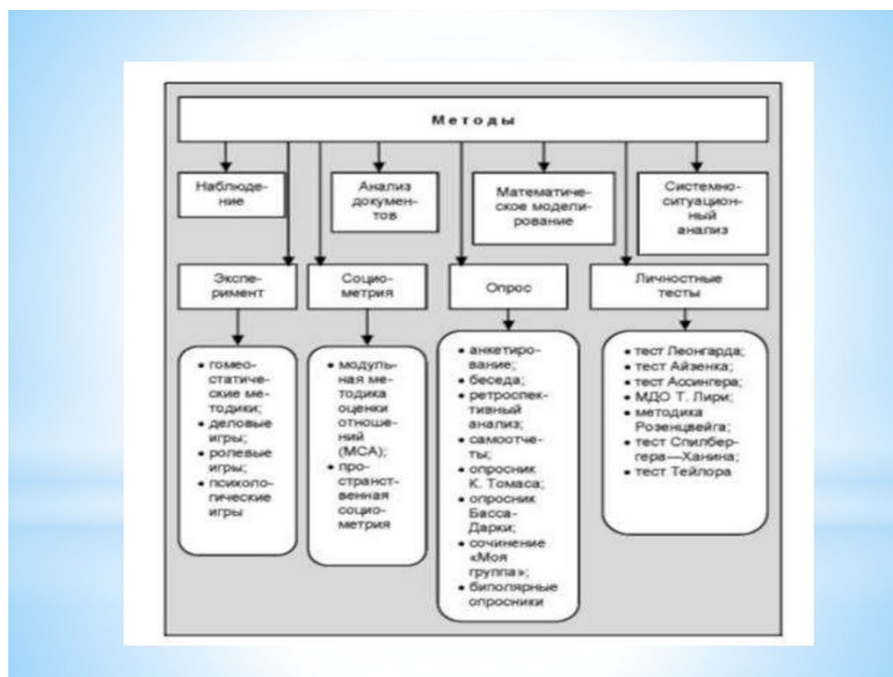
Методы

Наблюдение

Анализ документов

Математическое моделирование

Системно-ситуационный анализ

Эксперимент

Социометрия

Опрос

Личностные тесты

• гомеостатические методики;
• деловые игры;
• ролевые игры;
• психологические игры

• модульная методика оценки отношений (МСА);
• пространственная социометрия

• анкетирование;
• беседа;
• ретроспективный анализ;
• самоотчеты;
• опросник К. Томаса;
• опросник Басса-Дарки;
• сочинение «Моя группа»;
• биполярные опросники

• тест Леонгарда;
• тест Айзенка;
• тест Ассингера;
• МДО Т. Лири;
• методика Розенцвейга;
• тест Спилбергера—Ханина;
• тест Тейлора